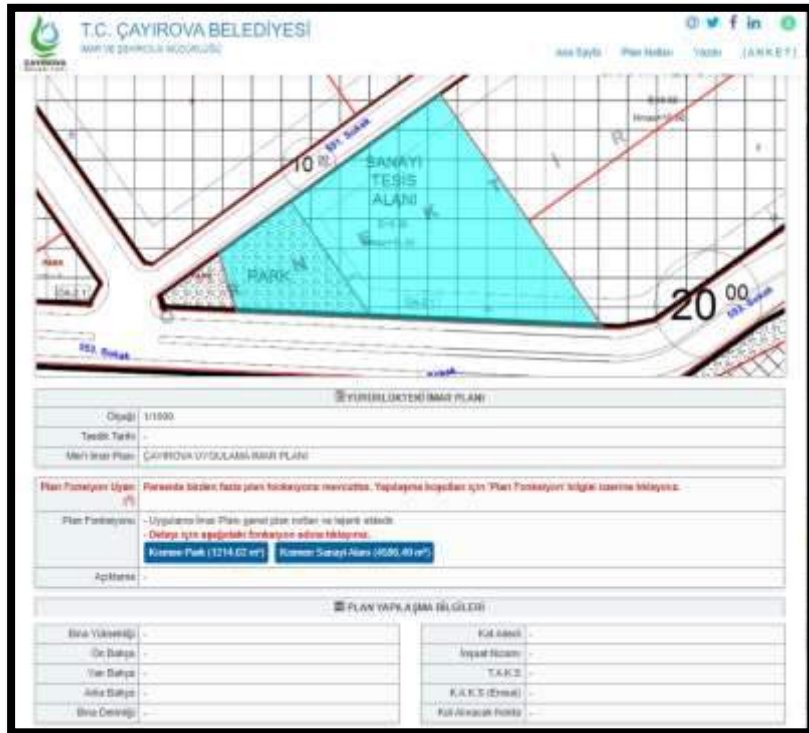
T.C. ÇAYIROVA BELEDİYESİ

İMAR VE ŞEHİRCİLİK MÜDÜRLÜĞÜ

Ana Sayfa   Plan Notları   Yazdır   [ANKET]

691. Sokak

10.00

SANAYİ TESİS ALANI

PARK

20.00

693. Sokak

692. Sokak

YÜRÜRLÜKTEKİ İMAR PLANI

| | |
|---|---|
| Ölçeği | 1/1000 |
| Tasdik Tarihi | - |
| Mer'i İmar Planı | ÇAYIROVA UYGULAMA İMAR PLANI |

Plan Fonksiyon Uyarı (!) Parselde birden fazla plan fonksiyonu mevcuttur. Yapılaşma koşulları için 'Plan Fonksiyonu' bilgisi üzerine tıklayınız.

Plan Fonksiyonu - Uygulama İmar Planı genel plan notları ve lejantı ektedir.
- Detayı için aşağıdaki fonksiyon adına tıklayınız.
Konum Park (1214.02 m²)   Konum Sanayi Alanı (4686.49 m²)

Açıklama -

PLAN YAPILAŞMA BİLGİLERİ

| | | | |
|---|---|---|---|
| Bina Yüksekliği | - | Kat Adedi | - |
| Ön Bahçe | - | İnşaat Nizamı | - |
| Yan Bahçe | - | T.A.K.S | - |
| Arka Bahçe | - | K.A.K.S (Emsal) | - |
| Bina Derinliği | - | Kot Alınacak Nokta | - |